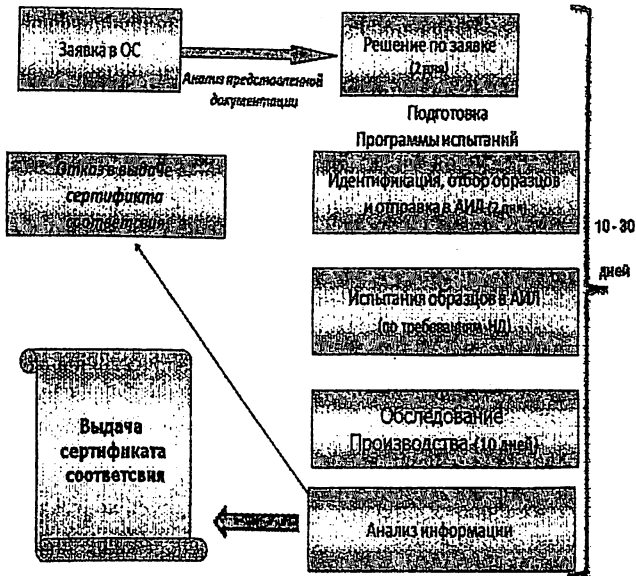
Заявка в ОС

Анализ представленной документации

Решение по заявке (2 дня)

Подготовка Программы испытаний

Отказ в выдаче сертификата соответствия

Идентификация, отбор образцов и отправка в АИЛ (2 дня)

10 - 30 дней

Испытания образцов в АИЛ (по требованиям НД)

Обследование Производства (10 дней)

Выдача сертификата соответсвия

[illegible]

Анализ информации